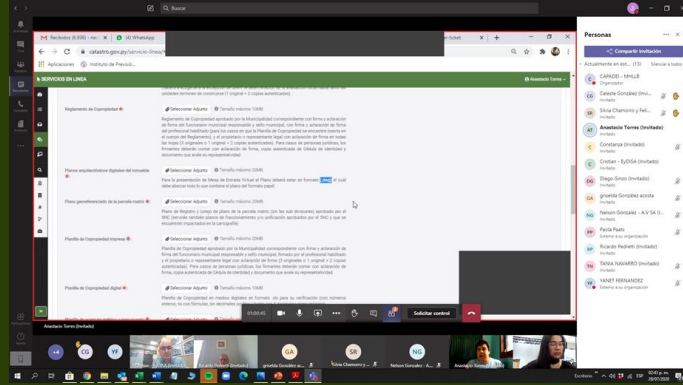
Buscar

Recibidos (6.938) - ner
(4) WhatsApp
catastro.gov.py/servicio-linea/

Aplicaciones
Instituto de Previsió...

SERVICIOS EN LINEA
Anastacio Torres

Reglamento de Copropiedad
Seleccionar Adjunto
Tamaño máximo 10MB
Reglamento de Copropiedad aprobado por la Municipalidad correspondiente con firma y aclaración de firma del Propietario (pudiendo ser su representante legal o su apoderado, debidamente acreditado), firma y aclaración de firma del Profesional Interviniente y el sello de aprobación por la Municipalidad. Firmado por el Escribano Público con su sello. En el caso que el reglamento haya sido elaborado con firma y sello original en cada hoja.

Planos arquitectónicos digitales del inmueble
Seleccionar Adjunto
Tamaño máximo 20MB
Para la presentación de Mesa de Entrada Virtual el Plano deberá estar en formato .dwg el cual debe abarcar todo lo que contiene el plano del formato papel

Plano georreferenciado de la parcela matriz
Seleccionar Adjunto
Tamaño máximo 20MB

Planilla de Copropiedad impresa
Seleccionar Adjunto
Tamaño máximo 20MB

Planilla de Copropiedad digital
Seleccionar Adjunto
Tamaño máximo 10MB

Anastacio Torres (Invitado)
01:00:45
Solicitar control

Personas
Compartir invitación
Actualmente en est...
Silenciar a todos
CAPADEI - MH/LLB
Organizador
Celeste González (Invi...
Invitado
Silvia Chamorro y Fell...
Invitado
Anastacio Torres (Invitado)
Invitado
Constanza (Invitado)
Invitado
Cristian - EyDISA (Invitado)
Invitado
Diego Giménez (Invitado)
Invitado
griselda González acosta
Invitado
Nelson González - A.V SA (I...
Invitado
Paola Paats
Externo a su organización
Ricardo Pedretti (Invitado)
Invitado
TANIA NAVARRO (Invitado)
Invitado
YANET FERNANDEZ
Externo a su organización

griselda González ...
Silvia Chamorro y F...
Nelson González - A...
Anastacio Torres (Invitado)

Escritorio
ESP
12:26 p.m.
20/07/2020